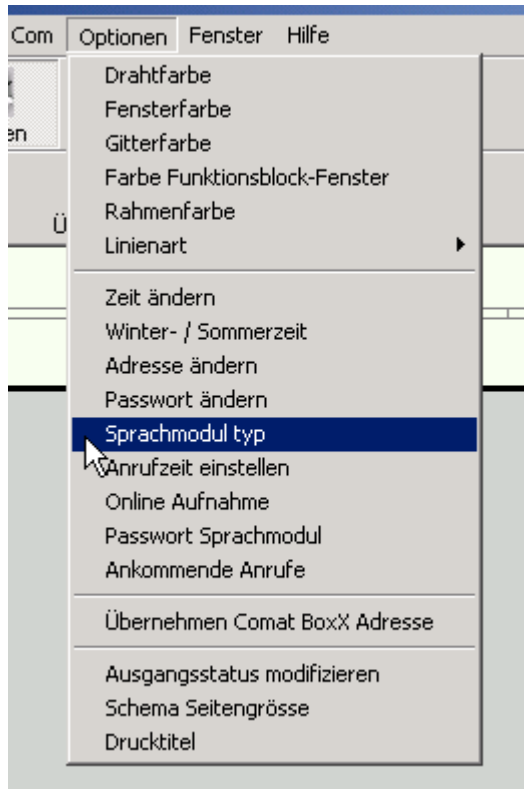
Com Optionen Fenster Hilfe

en

Ü

Drahtfarbe
Fensterfarbe
Gitterfarbe
Farbe Funktionsblock-Fenster
Rahmenfarbe
Linienart

Zeit ändern
Winter- / Sommerzeit
Adresse ändern
Passwort ändern
Sprachmodul typ
Anrufzeit einstellen
Online Aufnahme
Passwort Sprachmodul
Ankommende Anrufe

Übernehmen Comat BoxX Adresse

Ausgangsstatus modifizieren
Schema Seitengrösse
Drucktitel